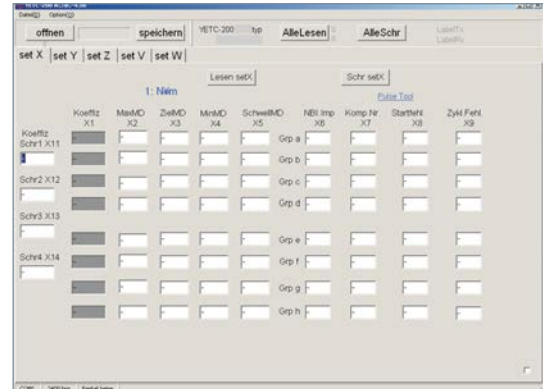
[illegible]
Datei(D) Option(O)

offnen | speichern | YETC-200 | typ | AlleLesen | AlleSchr | LabelTx LabelRx

set X | set Y | set Z | set V | set W

Lesen setX | Schr setX

1: Nkm

Pulse Tool

| | Koeffiz X1 | MaxMD X2 | ZielMD X3 | MinMD X4 | SchwellMD X5 | | NBI Imp X6 | Komp Nr X7 | Startfehl X8 | Zykl Fehl X9 |
|---|---|---|---|---|---|---|---|---|---|---|
| Koeffiz Schr1 X11 | | | | | | Grp a | | | | |
| | | | | | | Grp b | | | | |
| Schr2 X12 | | | | | | Grp c | | | | |
| | | | | | | Grp d | | | | |
| Schr3 X13 | | | | | | | | | | |
| | | | | | | Grp e | | | | |
| Schr4 X14 | | | | | | Grp f | | | | |
| | | | | | | Grp g | | | | |
| | | | | | | Grp h | | | | |

COM1 | 9600 bps | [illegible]